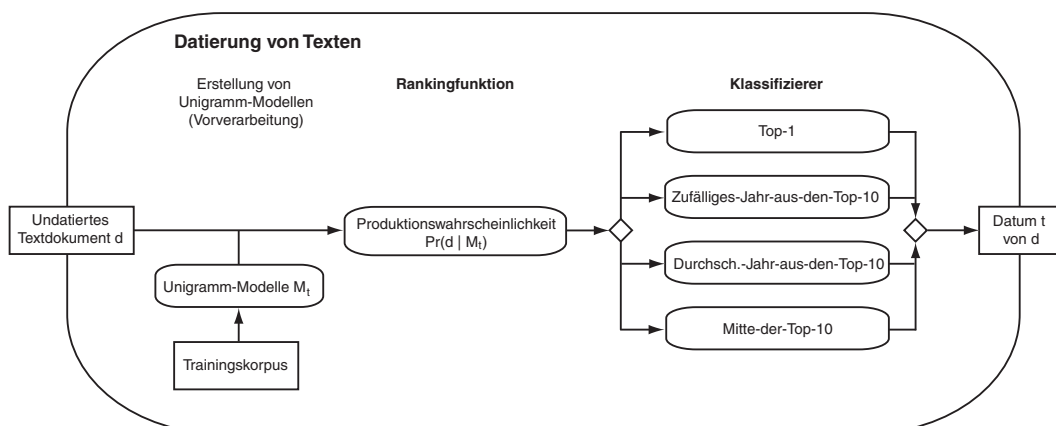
Datierung von Texten

Erstellung von Unigramm-Modellen (Vorverarbeitung)

Rankingfunktion

Klassifizierer

Undatiertes Textdokument d

Unigramm-Modelle $M_t$

Trainingskorpus

Produktionswahrscheinlichkeit $Pr(d \mid M_t)$

Top-1

Zufälliges-Jahr-aus-den-Top-10

Durchsch.-Jahr-aus-den-Top-10

Mitte-der-Top-10

Datum t von d